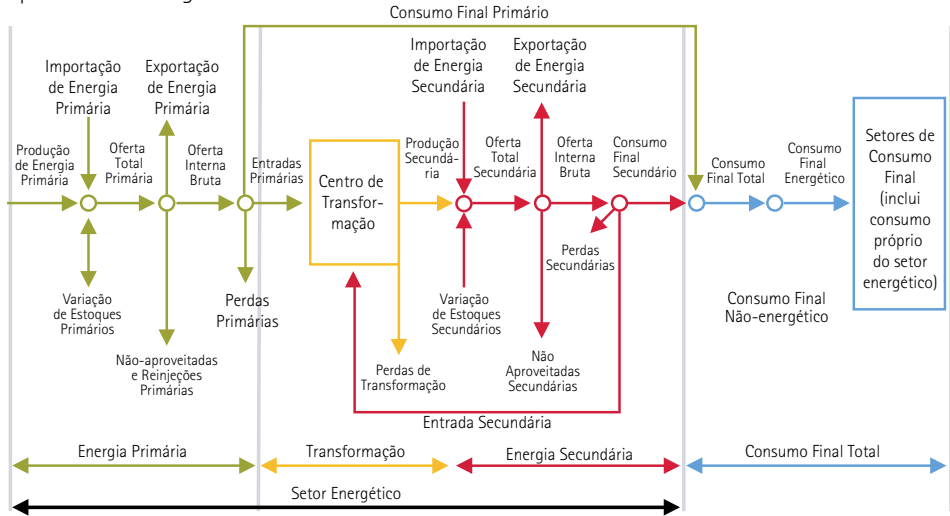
Consumo Final Primário

Importação de Energia Primária

Exportação de Energia Primária

Produção de Energia Primária

Oferta Total Primária

Oferta Interna Bruta

Entradas Primárias

Centro de Transformação

Produção Secundária

Importação de Energia Secundária

Exportação de Energia Secundária

Oferta Total Secundária

Oferta Interna Bruta

Consumo Final Secundário

Consumo Final Total

Consumo Final Energético

Setores de Consumo Final (inclui consumo próprio do setor energético)

Variação de Estoques Primários

Perdas Primárias

Não-aproveitadas e Reinjeções Primárias

Perdas de Transformação

Variação de Estoques Secundários

Perdas Secundárias

Não Aproveitadas Secundárias

Consumo Final Não-energético

Entrada Secundária

Energia Primária

Transformação

Energia Secundária

Consumo Final Total

Setor Energético